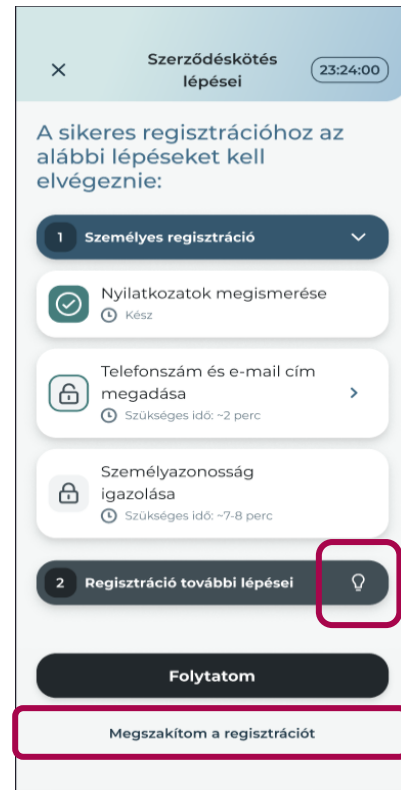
×

Szerződéskötés lépései

23:24:00

A sikeres regisztrációhoz az alábbi lépéseket kell elvégeznie:

1 Személyes regisztráció

Nyilatkozatok megismerése
Kész

Telefonszám és e-mail cím megadása
Szükséges idő: ~2 perc

Személyazonosság igazolása
Szükséges idő: ~7-8 perc

2 Regisztráció további lépései

Folytatom

Megszakítom a regisztrációt